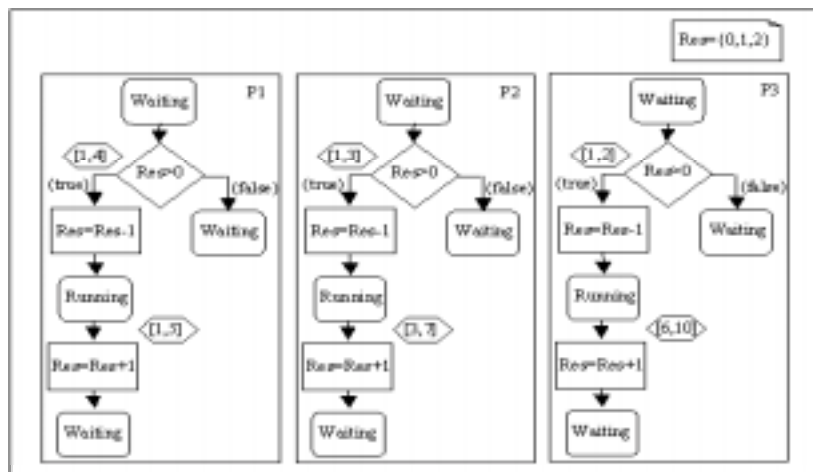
Res={0,1,2}

P1

Waiting

[1,4]

Res>0

(true)

(false)

Res=Res-1

Waiting

Running

[1,5]

Res=Res+1

Waiting

P2

Waiting

[1,3]

Res>0

(true)

(false)

Res=Res-1

Waiting

Running

[3, 7]

Res=Res+1

Waiting

P3

Waiting

[1,2]

Res>0

(true)

(false)

Res=Res-1

Waiting

Running

[6,10]

Res=Res+1

Waiting